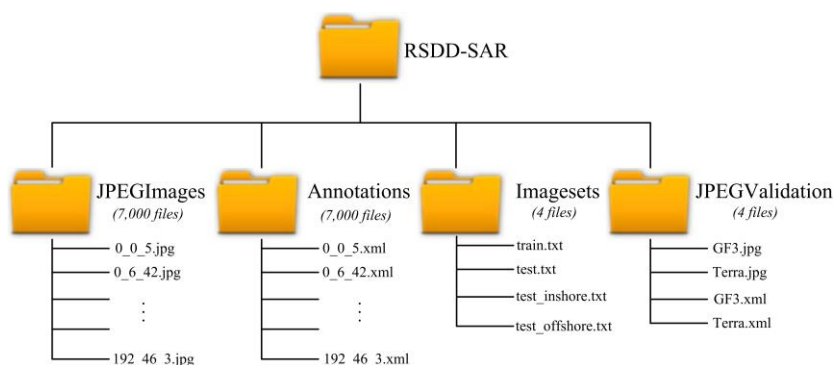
RSDD-SAR

JPEGImages
(7,000 files)
0_0_5.jpg
0_6_42.jpg
⋮
192_46_3.jpg

Annotations
(7,000 files)
0_0_5.xml
0_6_42.xml
⋮
192_46_3.xml

Imagesets
(4 files)
train.txt
test.txt
test_inshore.txt
test_offshore.txt

JPEGValidation
(4 files)
GF3.jpg
Terra.jpg
GF3.xml
Terra.xml